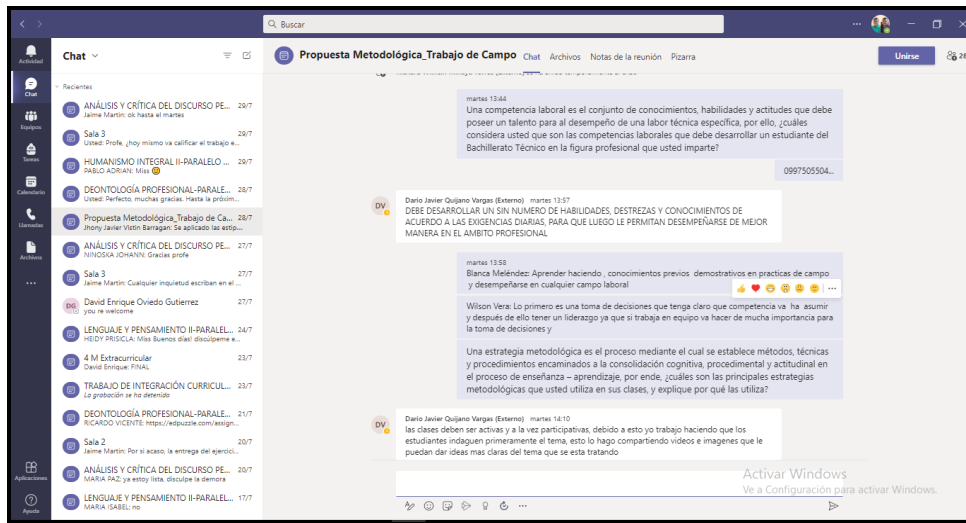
Buscar

Actividad
Chat
Equipos
Tareas
Calendario
Llamadas
Archivos
...
Aplicaciones
Ayuda

Chat

Recientes

ANÁLISIS Y CRÍTICA DEL DISCURSO PE... 29/7
Jaime Martin: ok hasta el martes

Sala 3 29/7
Usted: Profe, ¿hoy mismo va calificar el trabajo e...

HUMANISMO INTEGRAL II-PARALELO ... 29/7
PABLO ADRIAN: Miss

DEONTOLOGÍA PROFESIONAL-PARALE... 28/7
Usted: Perfecto, muchas gracias. Hasta la próxim...

Propuesta Metodológica_Trabajo de Ca... 28/7
Jhony Javier Vistin Barragan: Se aplicado las estip...

ANÁLISIS Y CRÍTICA DEL DISCURSO PE... 27/7
NINOSKA JOHANN: Gracias profe

Sala 3 27/7
Jaime Martin: Cualquier inquietud escriban en el ...

DG David Enrique Oviedo Gutierrez 27/7
you re welcome

LENGUAJE Y PENSAMIENTO II-PARALEL... 24/7
HEIDY PRISICLA: Miss Buenos días! discúlpeme e...

4 M Extracurricular 23/7
David Enrique: FINAL

TRABAJO DE INTEGRACIÓN CURRICUL... 23/7
La grabación se ha detenido

DEONTOLOGÍA PROFESIONAL-PARALE... 21/7
RICARDO VICENTE: https://edpuzzle.com/assign...

Sala 2 20/7
Jaime Martin: Por si acaso, la entrega del ejercici...

ANÁLISIS Y CRÍTICA DEL DISCURSO PE... 20/7
MARIA PAZ: ya estoy lista, disculpe la demora

LENGUAJE Y PENSAMIENTO II-PARALEL... 17/7
MARIA ISABEL: no

Propuesta Metodológica_Trabajo de Campo Chat Archivos Notas de la reunión Pizarra
Unirse

martes 13:44
Una competencia laboral es el conjunto de conocimientos, habilidades y actitudes que debe poseer un talento para el desempeño de una labor técnica específica, por ello, ¿cuáles considera usted que son las competencias laborales que debe desarrollar un estudiante del Bachillerato Técnico en la figura profesional que usted imparte?

0997505504...

DV Dario Javier Quijano Vargas (Externo) martes 13:57
DEBE DESARROLLAR UN SIN NUMERO DE HABILIDADES, DESTREZAS Y CONOCIMIENTOS DE ACUERDO A LAS EXIGENCIAS DIARIAS, PARA QUE LUEGO LE PERMITAN DESEMPEÑARSE DE MEJOR MANERA EN EL AMBITO PROFESIONAL

martes 13:58
Blanca Meléndez: Aprender haciendo , conocimientos previos demostrativos en practicas de campo y desempeñarse en cualquier campo laboral

Wilson Vera: Lo primero es una toma de decisiones que tenga claro que competencia va ha asumir y después de ello tener un liderazgo ya que si trabaja en equipo va hacer de mucha importancia para la toma de decisiones y

Una estrategia metodológica es el proceso mediante el cual se establece métodos, técnicas y procedimientos encaminados a la consolidación cognitiva, procedimental y actitudinal en el proceso de enseñanza – aprendizaje, por ende, ¿cuáles son las principales estrategias metodológicas que usted utiliza en sus clases, y explique por qué las utiliza?

DV Dario Javier Quijano Vargas (Externo) martes 14:10
las clases deben ser activas y a la vez participativas, debido a esto yo trabajo haciendo que los estudiantes indaguen primeramente el tema, esto lo hago compartiendo videos e imagenes que le puedan dar ideas mas claras del tema que se esta tratando

Activar Windows
Ve a Configuración para activar Windows.